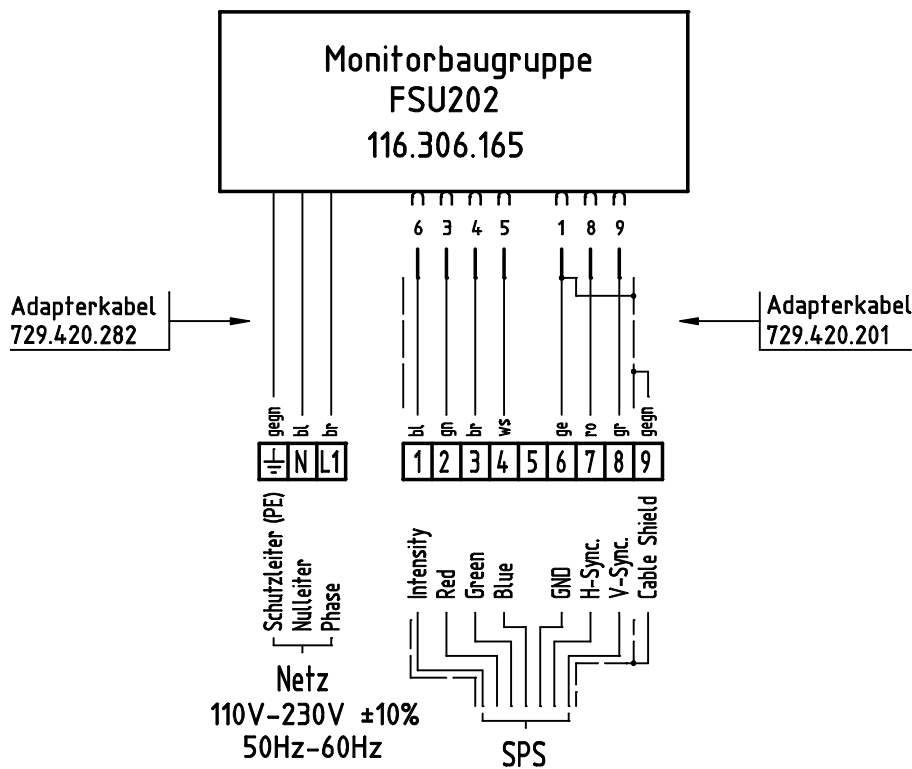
Monitorbaugruppe
FSU202
116.306.165

6 3 4 5 1 8 9

Adapterkabel
729.420.282

Adapterkabel
729.420.201

gegn bl br

bl gn br ws ge ro gr gegn

| ⏚ | N | L1 |
|---|---|---|

| 1 | 2 | 3 | 4 | 5 | 6 | 7 | 8 | 9 |
|---|---|---|---|---|---|---|---|---|

Schutzleiter (PE)
Nulleiter
Phase

Intensity
Red
Green
Blue
GND
H-Sync.
V-Sync.
Cable Shield

Netz
110V-230V ±10%
50Hz-60Hz

SPS